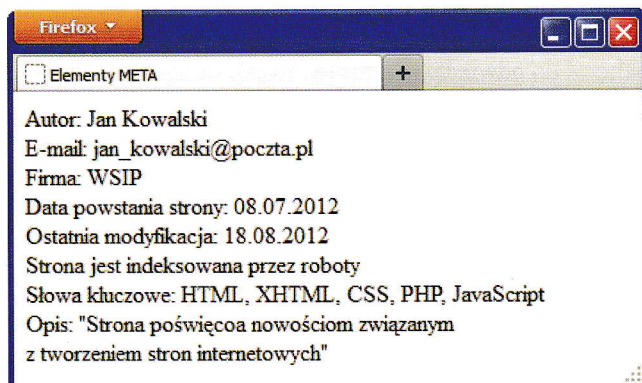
Firefox

Elementy META

+

Autor: Jan Kowalski
E-mail: jan_kowalski@poczta.pl
Firma: WSIP
Data powstania strony: 08.07.2012
Ostatnia modyfikacja: 18.08.2012
Strona jest indeksowana przez roboty
Słowa kluczowe: HTML, XHTML, CSS, PHP, JavaScript
Opis: "Strona poświęcoa nowościom związanym z tworzeniem stron internetowych"